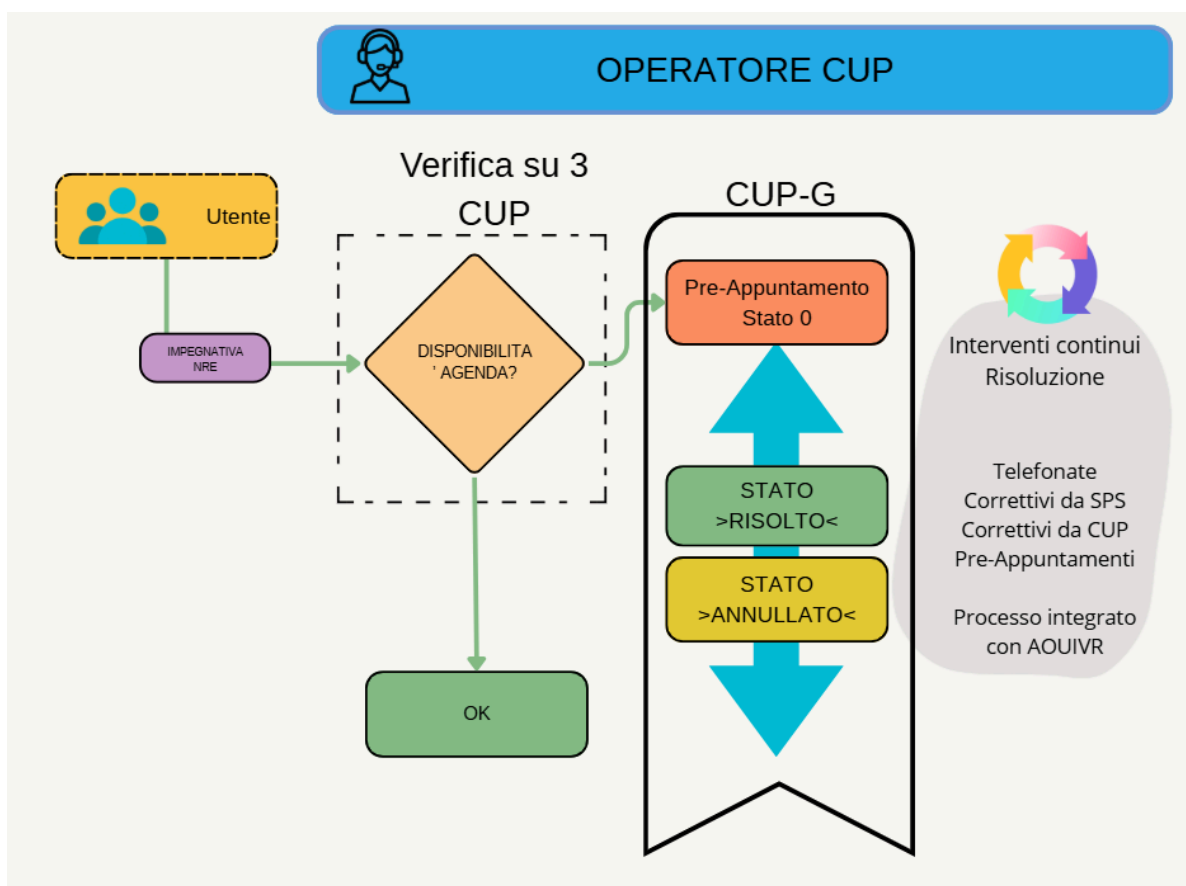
OPERATORE CUP

Utente

IMPEGNATIVA NRE

Verifica su 3 CUP

DISPONIBILITA ' AGENDA?

OK

CUP-G

Pre-Appuntamento Stato 0

STATO >RISOLTO<

STATO >ANNULLATO<

Interventi continui Risoluzione

Telefonate
Correttivi da SPS
Correttivi da CUP
Pre-Appuntamenti

Processo integrato con AOUIVR